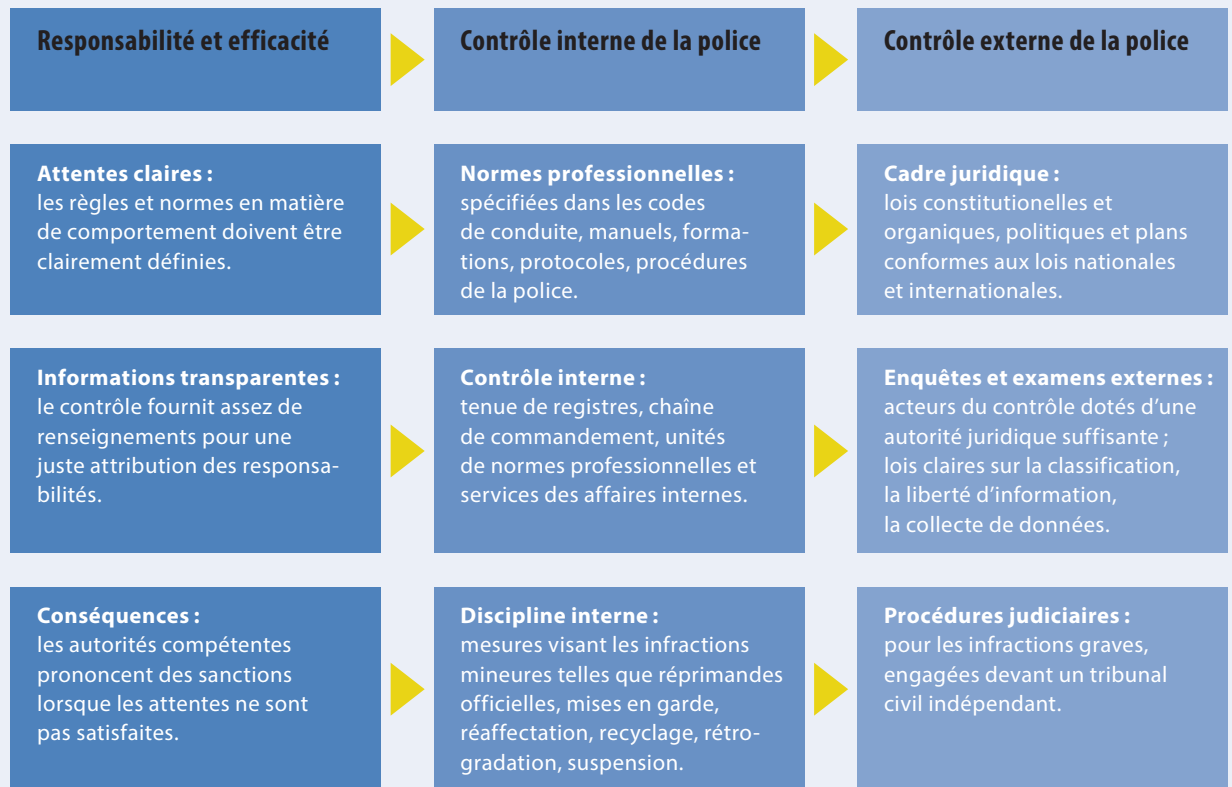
Responsabilité et efficacité

Contrôle interne de la police

Contrôle externe de la police

Attentes claires : les règles et normes en matière de comportement doivent être clairement définies.

Normes professionnelles : spécifiées dans les codes de conduite, manuels, formations, protocoles, procédures de la police.

Cadre juridique : lois constitutionelles et organiques, politiques et plans conformes aux lois nationales et internationales.

Informations transparentes : le contrôle fournit assez de renseignements pour une juste attribution des responsabilités.

Contrôle interne : tenue de registres, chaîne de commandement, unités de normes professionnelles et services des affaires internes.

Enquêtes et examens externes : acteurs du contrôle dotés d'une autorité juridique suffisante ; lois claires sur la classification, la liberté d'information, la collecte de données.

Conséquences : les autorités compétentes prononcent des sanctions lorsque les attentes ne sont pas satisfaites.

Discipline interne : mesures visant les infractions mineures telles que réprimandes officielles, mises en garde, réaffectation, recyclage, rétrogradation, suspension.

Procédures judiciaires : pour les infractions graves, engagées devant un tribunal civil indépendant.